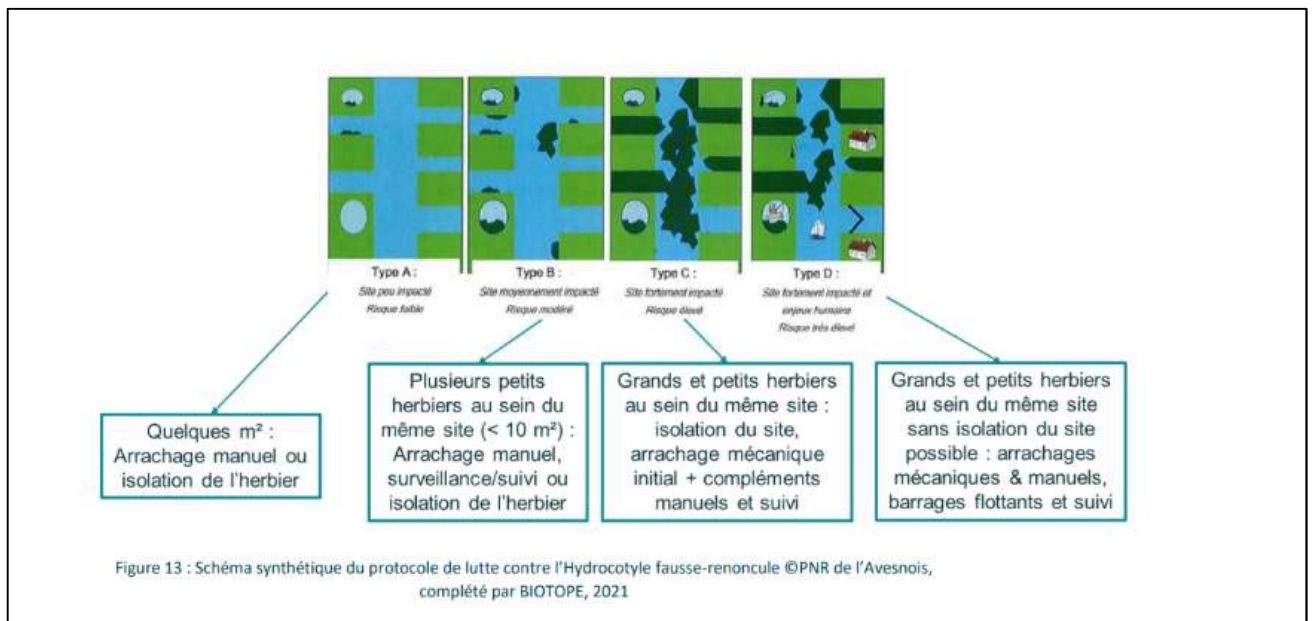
Type A :
Site peu impacté
Risque faible

Type B :
Site moyennement impacté
Risque modéré

Type C :
Site fortement impacté
Risque élevé

Type D :
Site fortement impacté et enjeux humains
Risque très élevé

Quelques m² : Arrachage manuel ou isolation de l'herbier

Plusieurs petits herbiers au sein du même site (< 10 m²) : Arrachage manuel, surveillance/suivi ou isolation de l'herbier

Grands et petits herbiers au sein du même site : isolation du site, arrachage mécanique initial + compléments manuels et suivi

Grands et petits herbiers au sein du même site sans isolation du site possible : arrachages mécaniques & manuels, barrages flottants et suivi

Figure 13 : Schéma synthétique du protocole de lutte contre l'Hydrocotyle fausse-renoncule ©PNR de l'Avesnois, complété par BIOTOPE, 2021